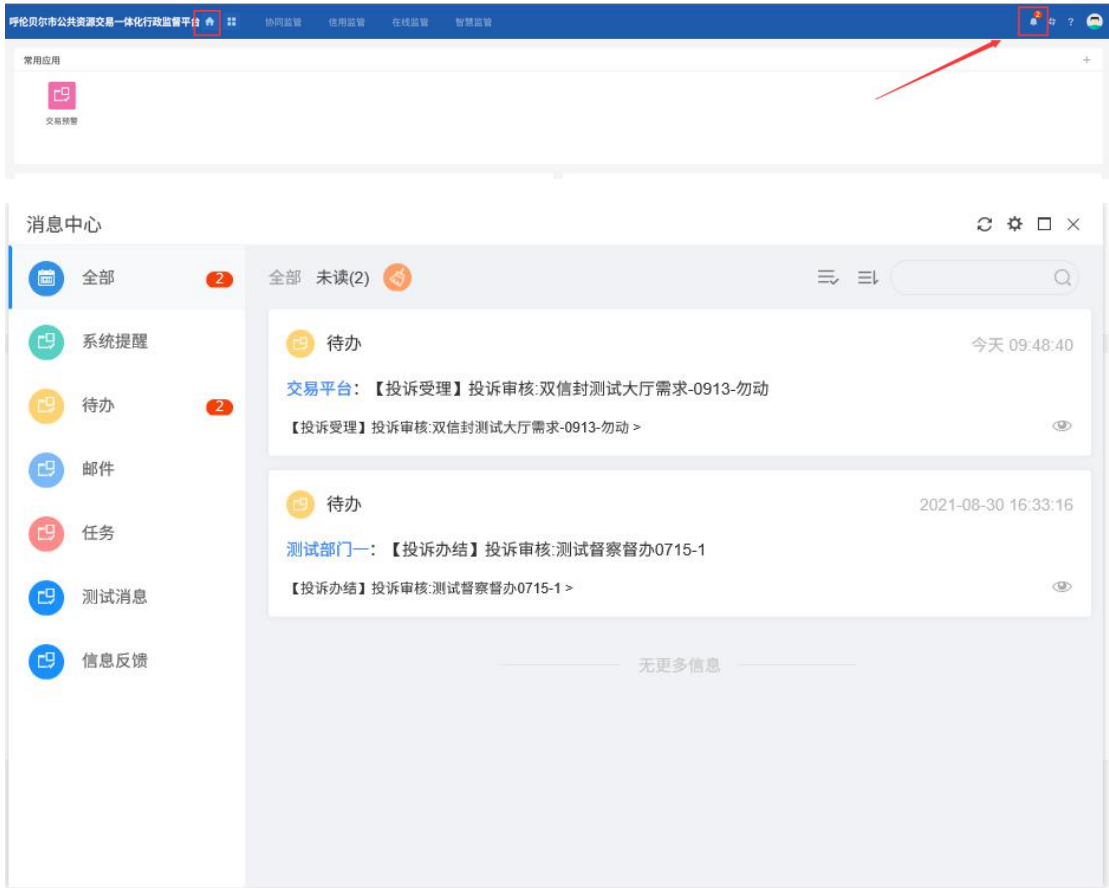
呼伦贝尔市公共资源交易一体化行政监督平台 协同监管 信用监管 在线监管 智慧监管

2 ?

常用应用

+

交易预警

消息中心

全部 2

系统提醒

待办 2

邮件

任务

测试消息

信息反馈

全部 未读(2)

待办

今天 09:48:40

交易平台：【投诉受理】投诉审核:双信封测试大厅需求-0913-勿动

【投诉受理】投诉审核:双信封测试大厅需求-0913-勿动 >

待办

2021-08-30 16:33:16

测试部门一：【投诉办结】投诉审核:测试督察督办0715-1

【投诉办结】投诉审核:测试督察督办0715-1 >

无更多信息